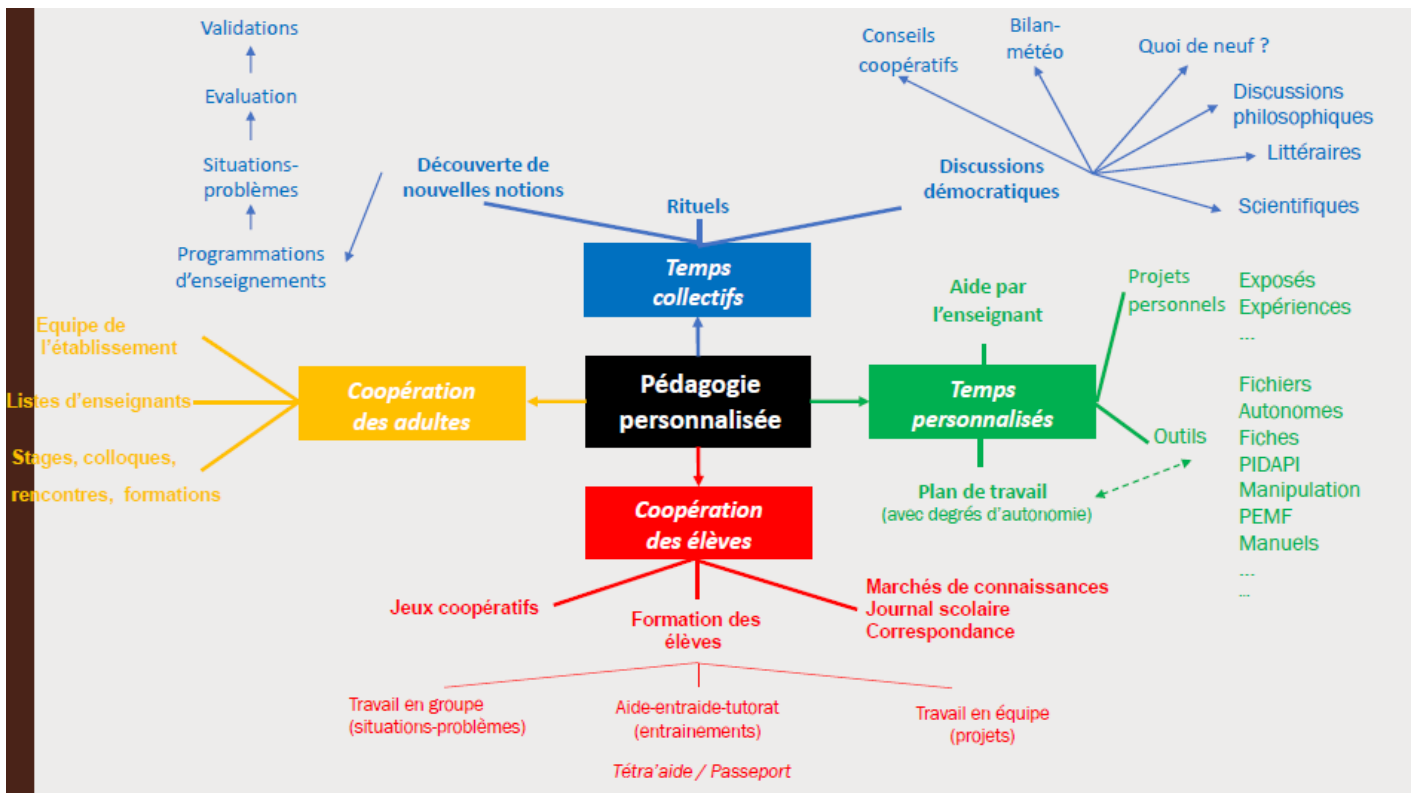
Validations

Evaluation

Situations-problèmes

Programmations d'enseignements

Découverte de nouvelles notions

Rituels

Discussions démocratiques

Conseils coopératifs

Bilan-météo

Quoi de neuf ?

Discussions philosophiques

Littéraires

Scientifiques

Temps collectifs

Equipe de l'établissement

Listes d'enseignants

Stages, colloques, rencontres, formations

Coopération des adultes

Pédagogie personnalisée

Aide par l'enseignant

Projets personnels

Exposés
Expériences
...

Temps personnalisés

Outils

Fichiers
Autonomes
Fiches
PIDAPI
Manipulation
PEMF
Manuels
...
...

Plan de travail
(avec degrés d'autonomie)

Coopération des élèves

Jeux coopératifs

Formation des élèves

Marchés de connaissances
Journal scolaire
Correspondance

Travail en groupe
(situations-problèmes)

Aide-entraide-tutorat
(entrainements)

Travail en équipe
(projets)

Tétra'aide / Passeport